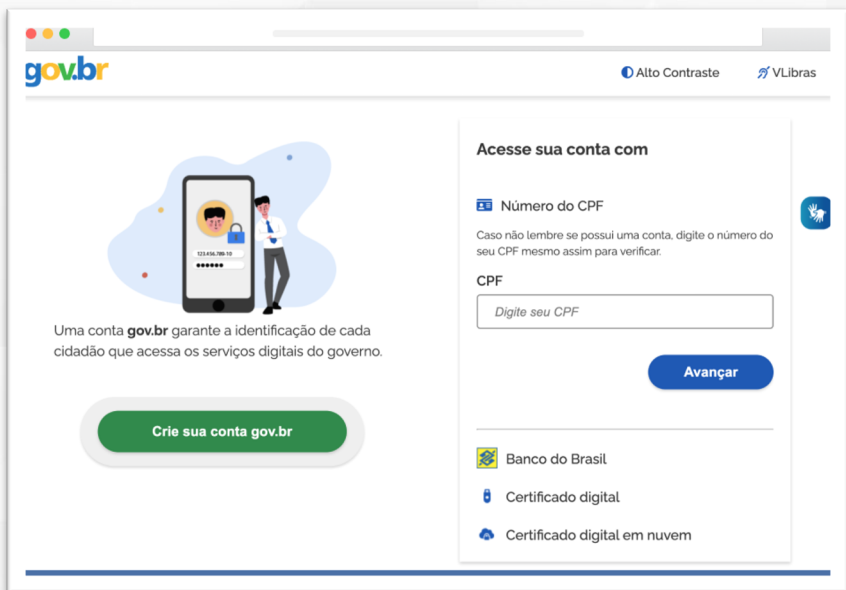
gov.br

Alto Contraste

VLibras

123.456.789-10

••••••

Uma conta gov.br garante a identificação de cada cidadão que acessa os serviços digitais do governo.

Crie sua conta gov.br

Acesse sua conta com

Número do CPF

Caso não lembre se possui uma conta, digite o número do seu CPF mesmo assim para verificar.

CPF

Digite seu CPF

Avançar

Banco do Brasil

Certificado digital

Certificado digital em nuvem